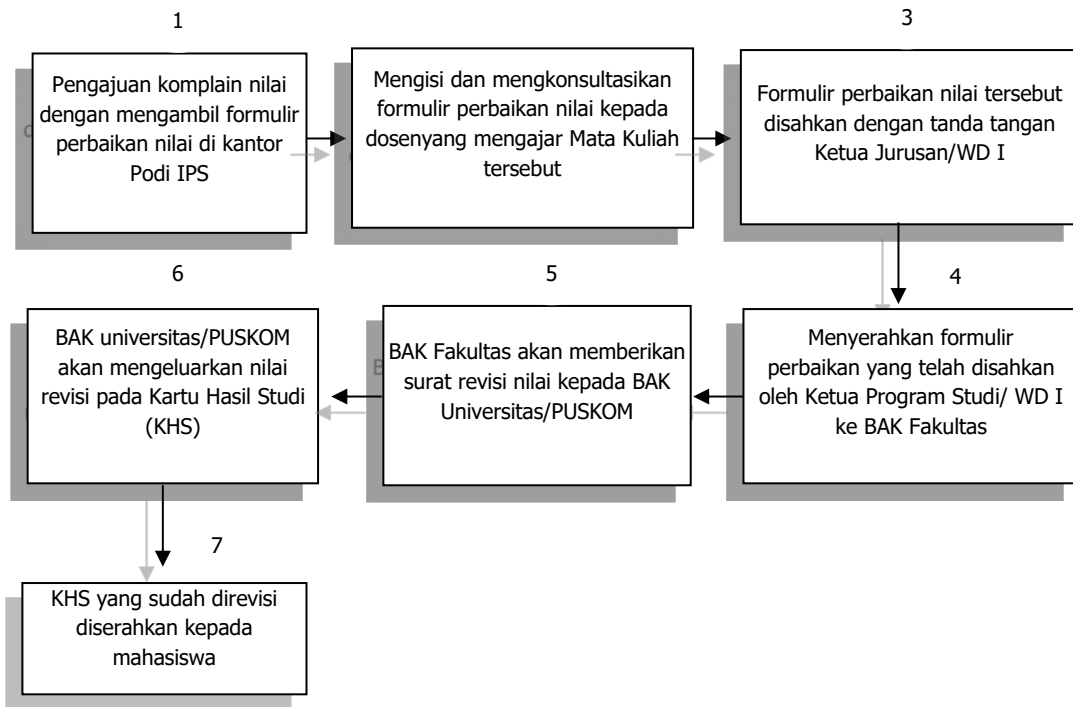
1

Pengajuan komplain nilai dengan mengambil formulir perbaikan nilai di kantor Podi IPS

Mengisi dan mengkonsultasikan formulir perbaikan nilai kepada dosenyang mengajar Mata Kuliah tersebut

3

Formulir perbaikan nilai tersebut disahkan dengan tanda tangan Ketua Jurusan/WD I

4

Menyerahkan formulir perbaikan yang telah disahkan oleh Ketua Program Studi/ WD I ke BAK Fakultas

5

BAK Fakultas akan memberikan surat revisi nilai kepada BAK Universitas/PUSKOM

6

BAK universitas/PUSKOM akan mengeluarkan nilai revisi pada Kartu Hasil Studi (KHS)

7

KHS yang sudah direvisi diserahkan kepada mahasiswa